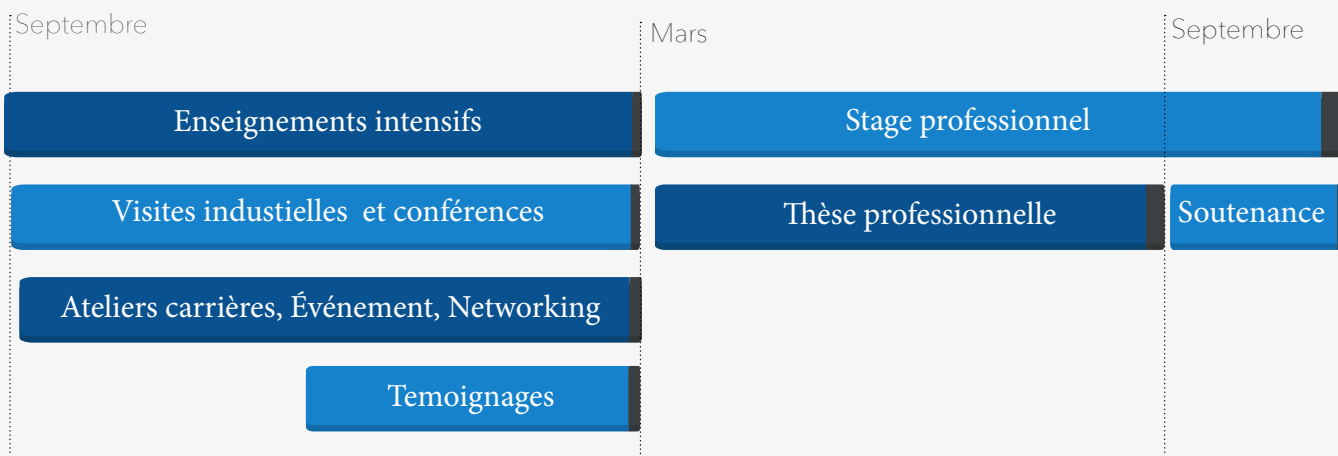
Septembre

Mars

Septembre

Enseignements intensifs

Stage professionnel

Visites industielles et conférences

Thèse professionnelle

Soutenance

Ateliers carrières, Événement, Networking

Temoignages